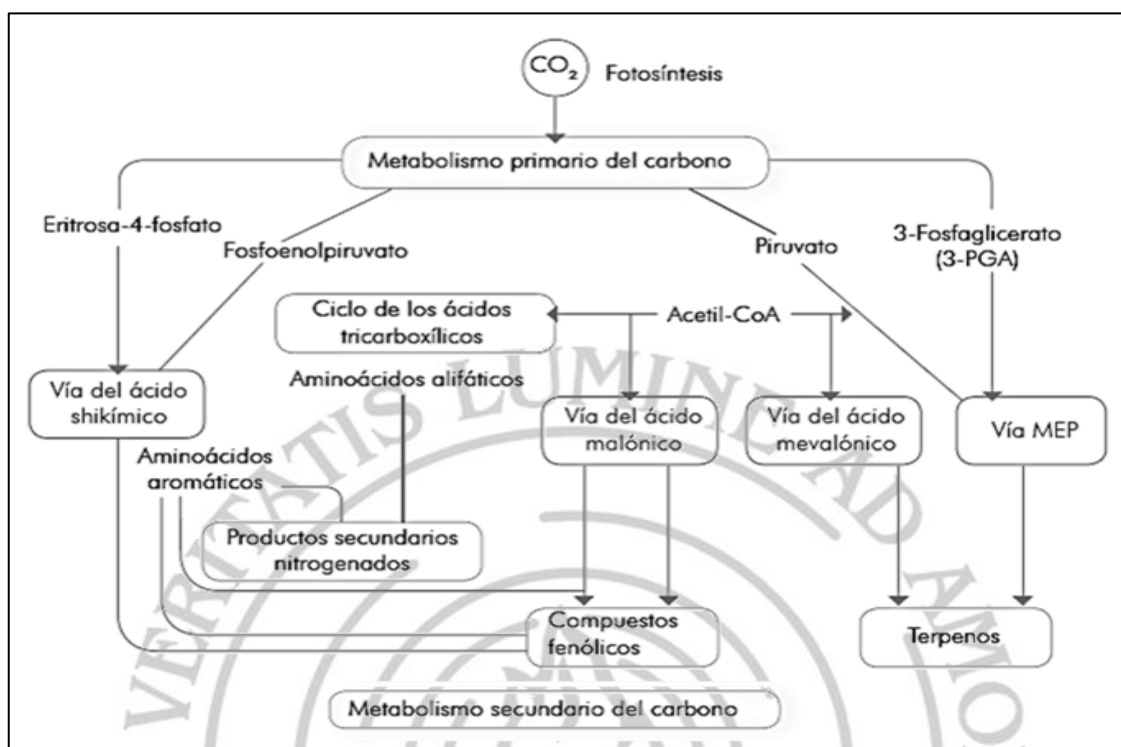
$CO_2$ Fotosíntesis

Metabolismo primario del carbono

Eritrosa-4-fosfato

Fosfoenolpiruvato

Piruvato

3-Fosfaglicerato (3-PGA)

Ciclo de los ácidos tricarboxílicos

Acetil-CoA

Aminoácidos alifáticos

Vía del ácido shikímico

Vía del ácido malónico

Vía del ácido mevalónico

Vía MEP

Aminoácidos aromáticos

Productos secundarios nitrogenados

Compuestos fenólicos

Terpenos

Metabolismo secundario del carbono

VERITATIS LUMINE AD AMO